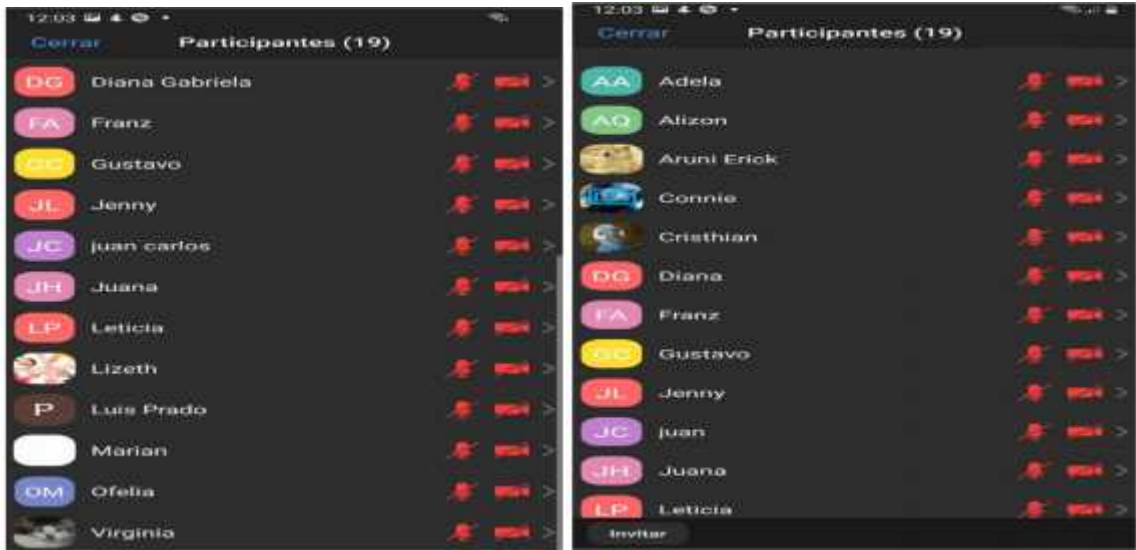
12:03

Cerrar Participantes (19)

DG Diana Gabriela
FA Franz
GC Gustavo
JL Jenny
JC juan carlos
JH Juana
LP Leticia
Lizeth
P Luis Prado
Marian
OM Ofelia
Virginia

12:03

Cerrar Participantes (19)

AA Adela
AQ Alizon
Aruni Erick
Connie
Cristhian
DG Diana
FA Franz
GC Gustavo
JL Jenny
JC juan
JH Juana
LP Leticia

Invitar